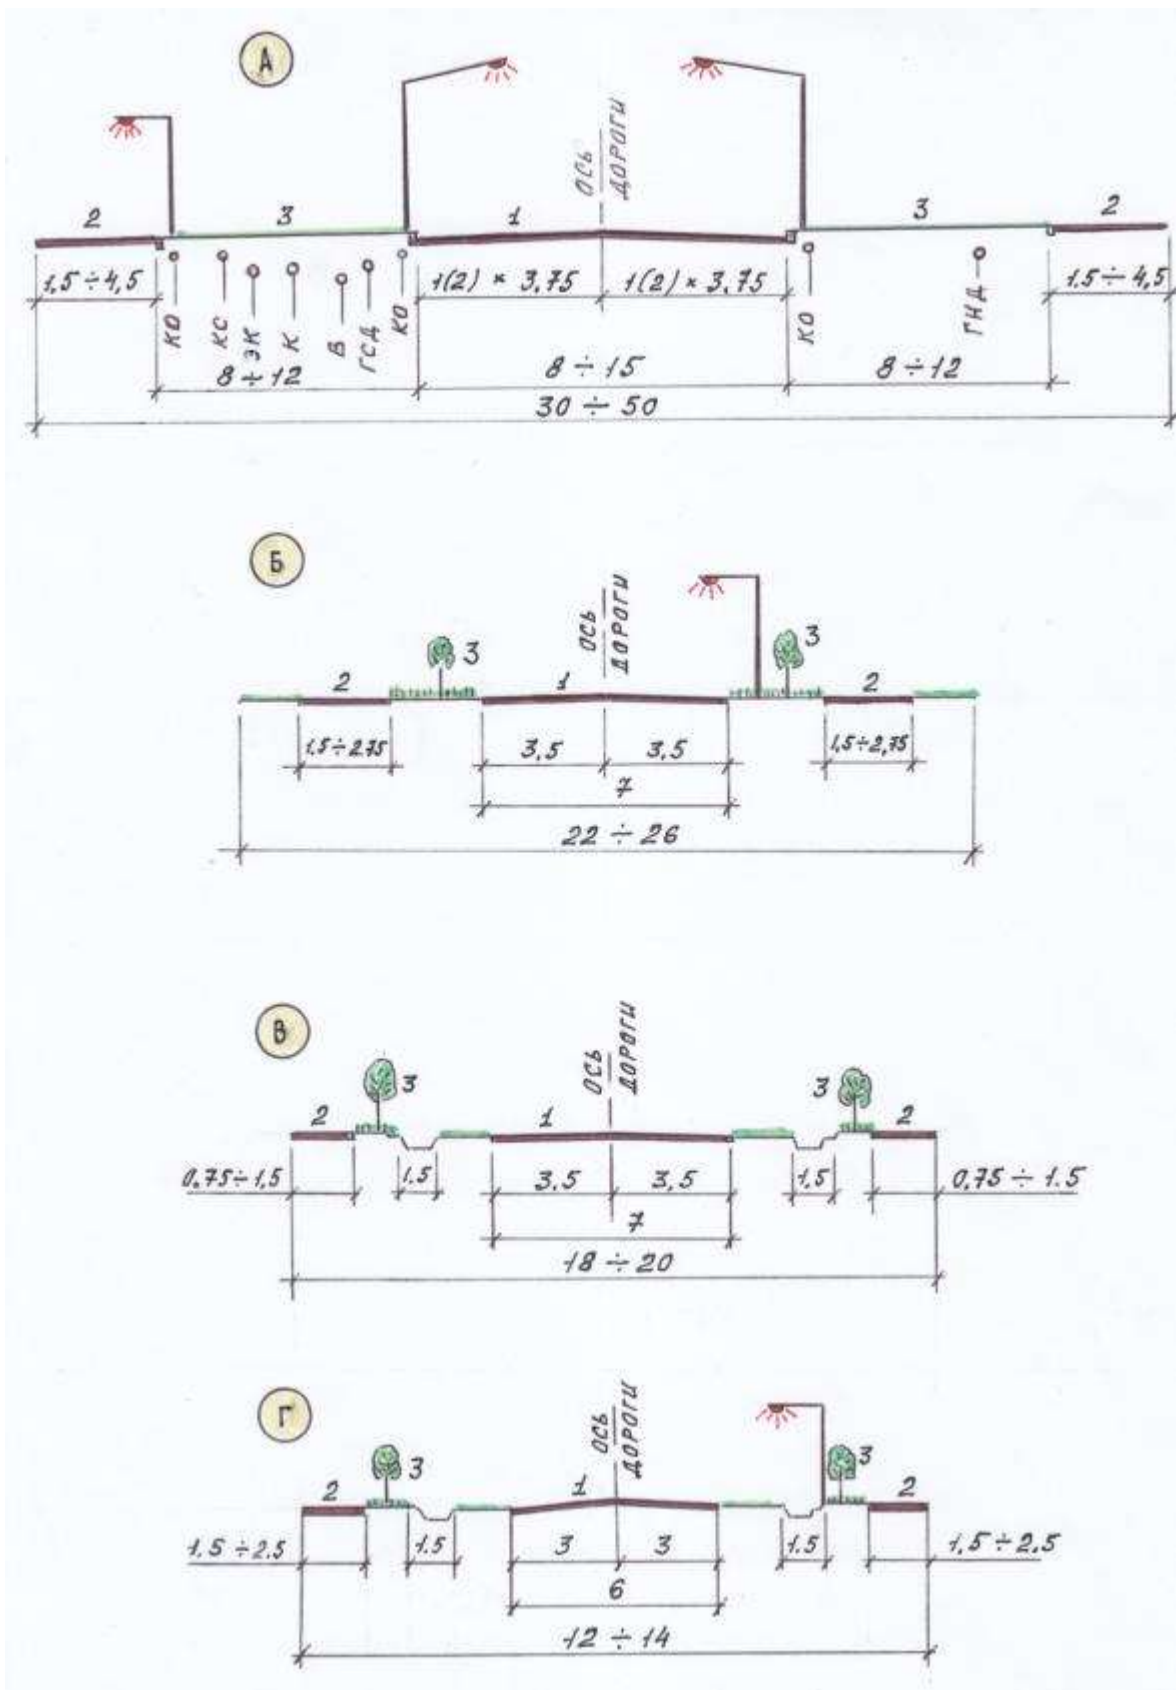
А

ОСЬ ДОРОГИ

2 3 1 3 2

1,5 ÷ 4,5

КО КС ЭК К В ГСД КО

1(2) × 3,75 1(2) × 3,75

КО ГНД

1,5 ÷ 4,5

8 ÷ 12 8 ÷ 15 8 ÷ 12

30 ÷ 50

Б

ОСЬ ДОРОГИ

2 3 1 3 2

1,5÷2,75 3,5 3,5 1,5÷2,75

7

22 ÷ 26

В

ОСЬ ДОРОГИ

2 3 1 3 2

0,75÷1,5 1,5 3,5 3,5 1,5 0,75 ÷ 1,5

7

18 ÷ 20

Г

ОСЬ ДОРОГИ

2 3 1 3 2

1,5 ÷ 2,5 1,5 3 3 1,5 1,5 ÷ 2,5

6

12 ÷ 14